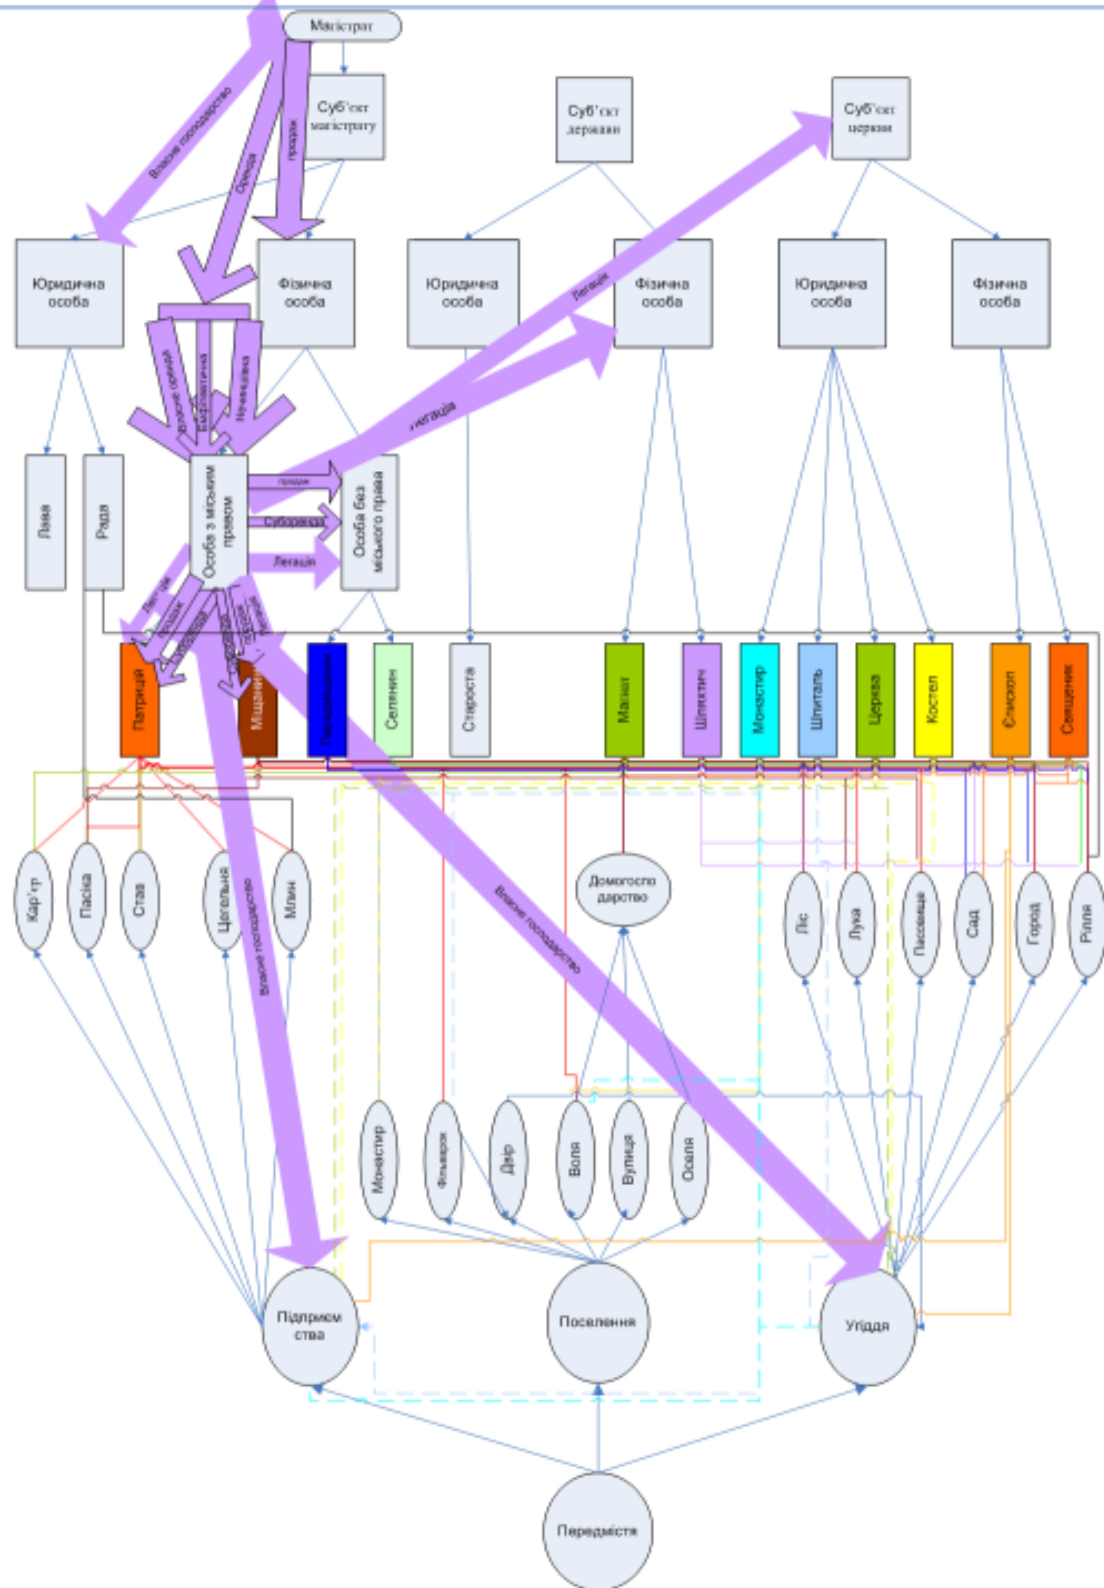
Магістрат

Суб'єкт магістрату

Суб'єкт держави

Суб'єкт церкви

Власне господарство

Оренда

Продаж

Юридична особа

Фізична особа

Юридична особа

Фізична особа

Юридична особа

Фізична особа

Легація

Власне оренда

Безпосередня

Нечинна

Легація

Лава

Рада

Особа з міським правом

Продаж

Суборенда

Легація

Особа без міського права

Легація

Продаж

Патриції

Міщани

Передміщани

Селянин

Староста

Магнат

Шляхтич

Монастир

Шпиталь

Церква

Костел

Єпископ

Священик

Кар'єр

Пасіка

Став

Цегельня

Млин

Власне господарство

Домогосподарство

Власне господарство

Ліс

Лука

Пасовище

Сад

Город

Рілля

Монастир

Фільварок

Двір

Воля

Вулиця

Оселя

Підприємства

Поселення

Угіддя

Передмістя